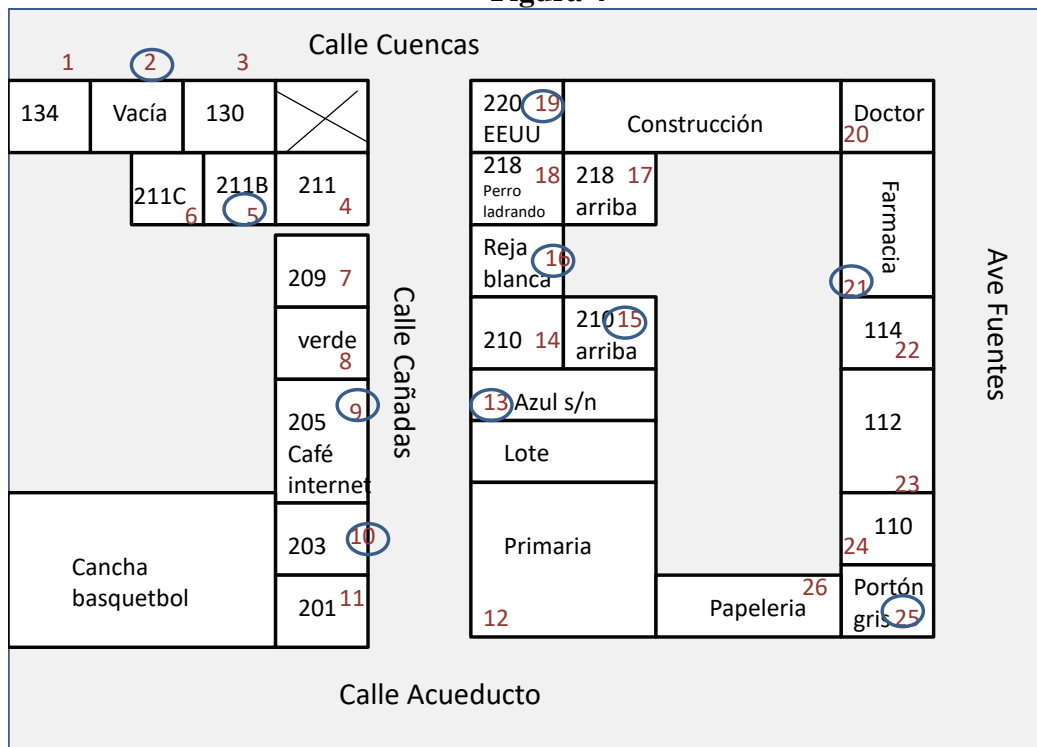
Figura 4

Calle Cuencas

1 2 3

134 | Vacía | 130

211C 6 | 211B 5 | 211 4

209 7

verde 8

205 9 Café internet

203 10

201 11

Cancha basquetbol

Calle Cañadas

220 19 EEUU | Construcción | Doctor 20

218 18 Perro ladrando | 218 17 arriba

Reja blanca 16

210 14 | 210 15 arriba

13 Azul s/n

Lote

Primaria 12

Farmacia 21

114 22

112 23

110 24

Portón gris 25

Papeleria 26

Ave Fuentes

Calle Acueducto